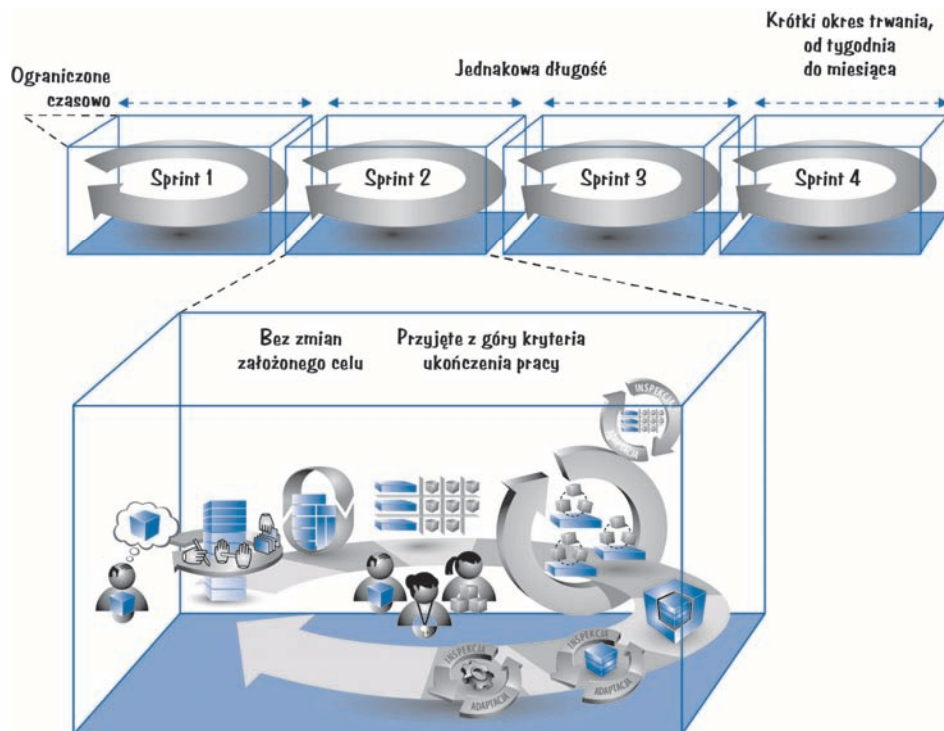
Krótki okres trwania, od tygodnia do miesiąca

Ograniczone czasowo

Jednakowa długość

Sprint 1

Sprint 2

Sprint 3

Sprint 4

Bez zmian założonego celu

Przyjęte z góry kryteria ukończenia pracy

INSPEKCJA

ADAPTACJA

INSPEKCJA

ADAPTACJA

INSPEKCJA

ADAPTACJA